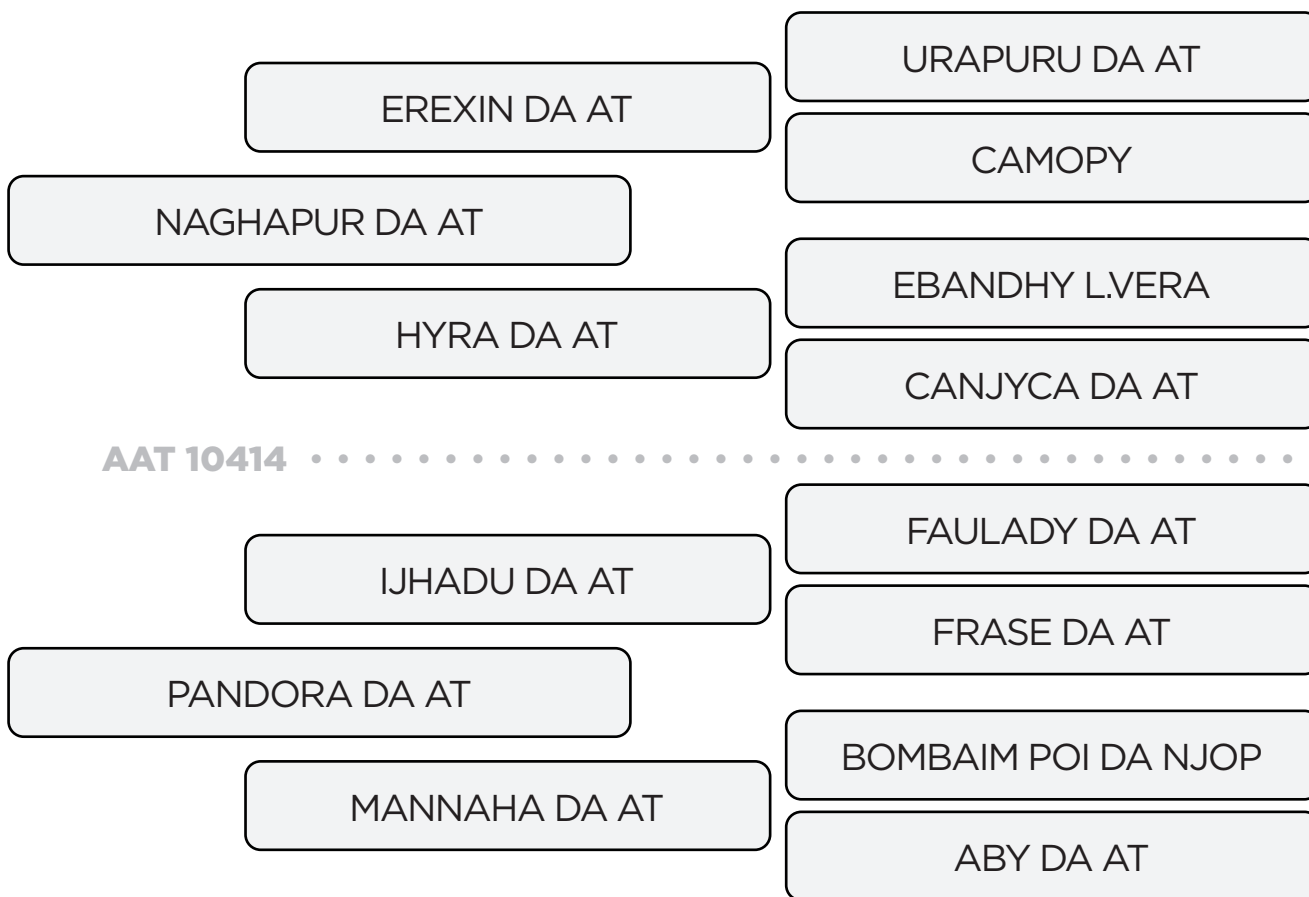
URAPURU DA AT

EREXIN DA AT

CAMOPY

NAGHAPUR DA AT

EBANDHY L.VERA

HYRA DA AT

CANJYCA DA AT

AAT 10414

FAULADY DA AT

IJHADU DA AT

FRASE DA AT

PANDORA DA AT

BOMBAIM POI DA NJOP

MANNAHA DA AT

ABY DA AT